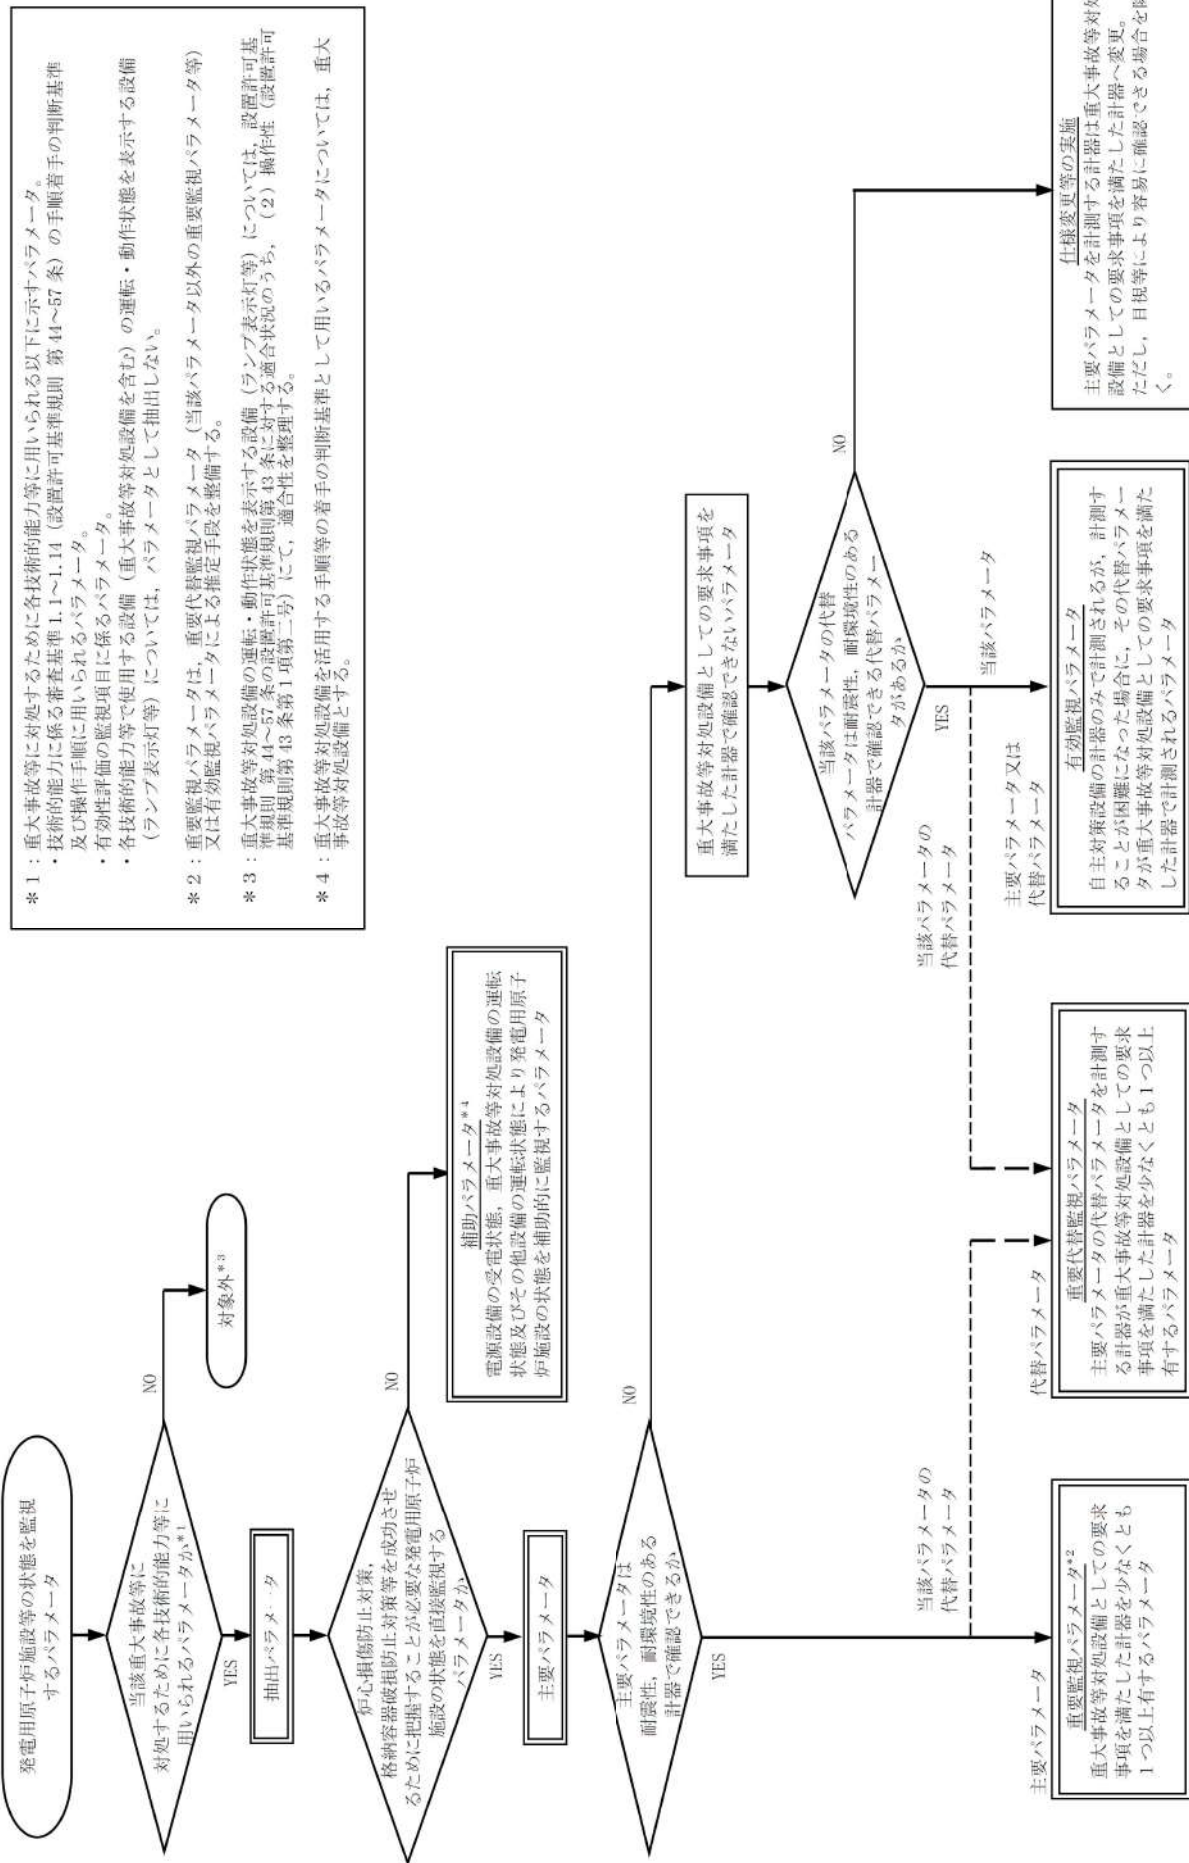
発電用原子炉施設等の状態を監視するパラメータ

当該重大事故等に対処するために各技術的能力等に用いられるパラメータか$^{*1}$

YES

NO

対象外$^{*3}$

抽出パラメータ

炉心損傷防止対策，格納容器破損防止対策等を成功させるために把握することが必要な発電用原子炉施設の状態を直接監視するパラメータか

NO

補助パラメータ$^{*4}$
電源設備の受電状態，重大事故等対処設備の運転状態及びその他設備の運転状態により発電用原子炉施設の状態を補助的に監視するパラメータ

YES

主要パラメータ

主要パラメータは耐震性，耐環境性のある計器で確認できるか

NO

重大事故等対処設備としての要求事項を満たした計器で確認できないパラメータ

当該パラメータの代替パラメータは耐震性，耐環境性のある計器で確認できる代替パラメータがあるか

NO

仕様変更等の実施
主要パラメータを計測する計器は重大事故等対処設備としての要求事項を満たした計器へ変更。ただし，目視等により容易に確認できる場合を除く。

YES

当該パラメータ

有効監視パラメータ
自主対策設備の計器のみで計測されるが，計測することが困難になった場合に，その代替パラメータが重大事故等対処設備としての要求事項を満たした計器で計測されるパラメータ

主要パラメータ又は代替パラメータ

当該パラメータの代替パラメータ

YES

主要パラメータ

重要監視パラメータ$^{*2}$
重大事故等対処設備としての要求事項を満たした計器を少なくとも1つ以上有するパラメータ

当該パラメータの代替パラメータ

代替パラメータ

重要代替監視パラメータ
主要パラメータの代替パラメータを計測する計器が重大事故等対処設備としての要求事項を満たした計器を少なくとも1つ以上有するパラメータ

＊1：重大事故等に対処するために各技術的能力等に用いられる以下に示すパラメータ。
・技術的能力に係る審査基準1.1～1.14（設置許可基準規則 第44～57条）の手順着手の判断基準及び操作手順に用いられるパラメータ。
・有効性評価の監視項目に係るパラメータ。
・各技術的能力等で使用する設備（重大事故等対処設備を含む）の運転・動作状態を表示する設備（ランプ表示灯等）については，パラメータとして抽出しない。

＊2：重要監視パラメータは，重要代替監視パラメータ（当該パラメータ以外の重要監視パラメータ等）又は有効監視パラメータによる推定手段を整備する。

＊3：重大事故等対処設備の運転・動作状態を表示する設備（ランプ表示灯等）については，設置許可基準規則 第44～57条の設置許可基準規則第43条に対する適合状況のうち，（2）操作性（設置許可基準規則第43条第1項第二号）にて，適合性を整理する。

＊4：重大事故等対処設備を活用する手順等の着手の判断基準として用いるパラメータについては，重大事故等対処設備とする。